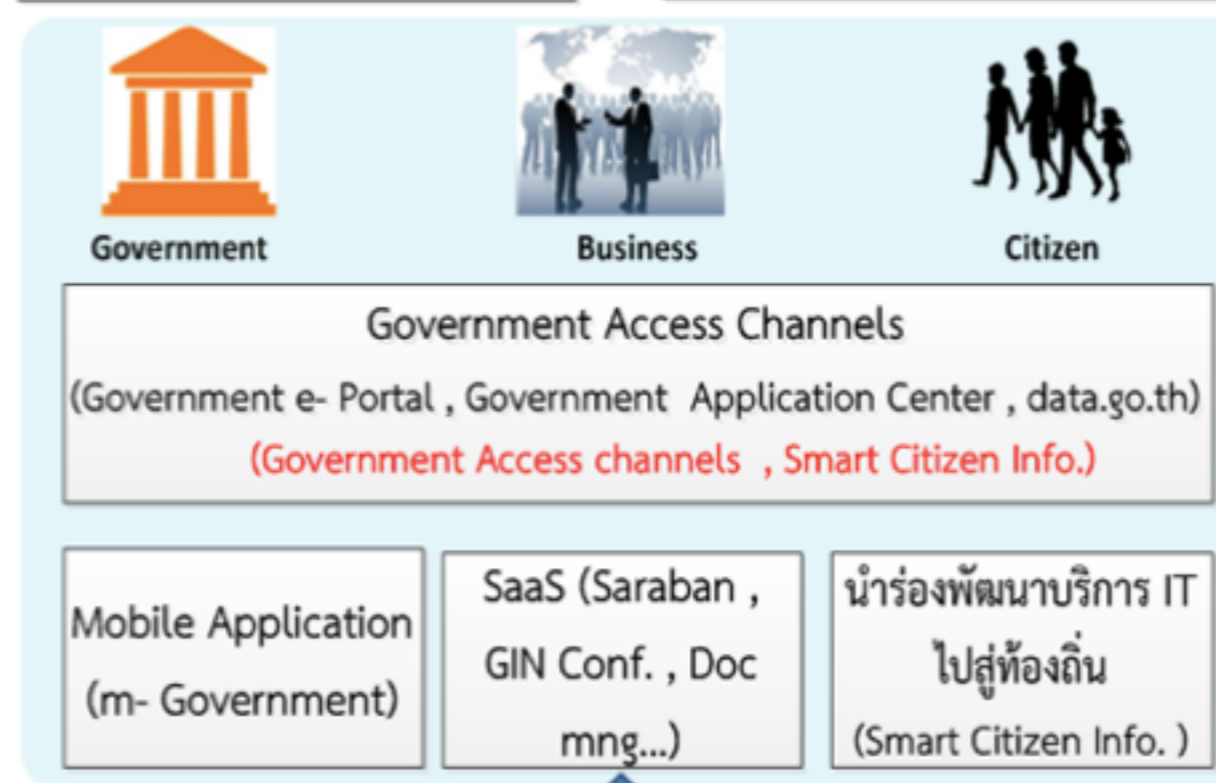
Government

Business

Citizen

Government Access Channels
(Government e- Portal , Government Application Center , data.go.th)
(Government Access channels , Smart Citizen Info.)

Mobile Application (m- Government)

SaaS (Saraban , GIN Conf. , Doc mng...)

นำร่องพัฒนาบริการ IT ไปสู่ท้องถิ่น (Smart Citizen Info. )